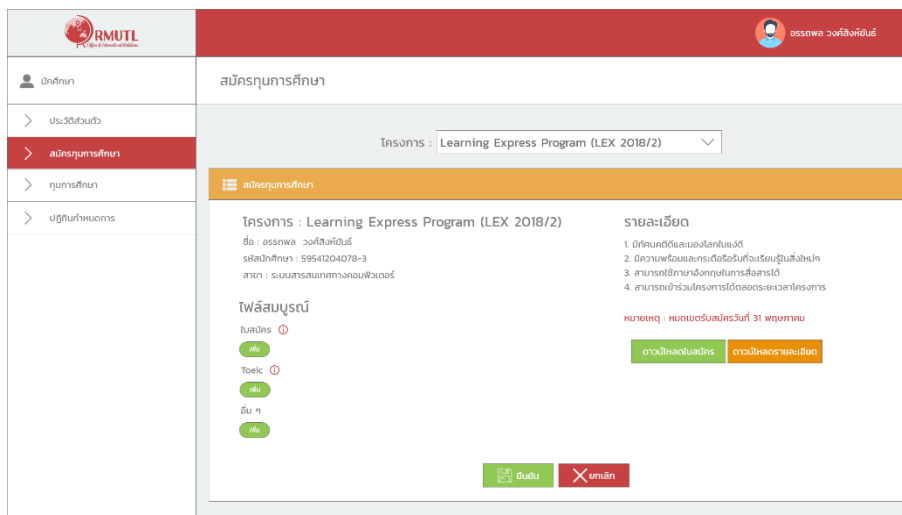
RMUTL
Office of International Relations

อรรถพล วงศ์สิงห์ขันธ์

นักศึกษา

ประวัติส่วนตัว

สมัครทุนการศึกษา

ทุนการศึกษา

ปฏิทินกำหนดการ

สมัครทุนการศึกษา

โครงการ : Learning Express Program (LEX 2018/2)

สมัครทุนการศึกษา

โครงการ : Learning Express Program (LEX 2018/2)

ชื่อ : อรรถพล วงศ์สิงห์ขันธ์

รหัสนักศึกษา : 59541204078-3

สาขา : ระบบสารสนเทศทางคอมพิวเตอร์

ไฟล์สมบูรณ์

ใบสมัคร ⓘ

เพิ่ม

Toeic ⓘ

เพิ่ม

อื่น ๆ

เพิ่ม

รายละเอียด

1. มีทัศนคติดีและมองโลกในแง่ดี
2. มีความพร้อมและกระตือรือร้นที่จะเรียนรู้ในสิ่งใหม่ๆ
3. สามารถใช้ภาษาอังกฤษในการสื่อสารได้
4. สามารถเข้าร่วมโครงการได้ตลอดระยะเวลาโครงการ

หมายเหตุ : หมดเขตรับสมัครวันที่ 31 พฤษภาคม

ดาวน์โหลดใบสมัคร

ดาวน์โหลดรายละเอียด

ยืนยัน

ยกเลิก